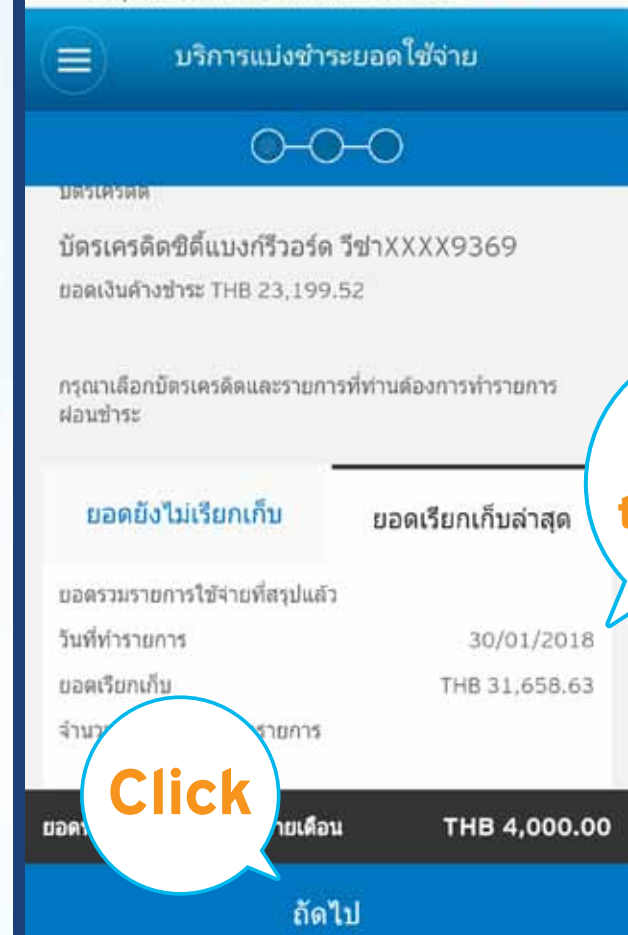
บริการแบ่งชำระยอดใช้จ่าย

บัตรเครดิต

บัตรเครดิตซิตี้แบงก์รีวอร์ด วีซ่าXXXX9369

ยอดเงินค้างชำระ THB 23,199.52

กรุณาเลือกบัตรเครดิตและรายการที่ท่านต้องการทำรายการผ่อนชำระ

t

ยอดยังไม่เรียกเก็บ

ยอดเรียกเก็บล่าสุด

ยอดรวมรายการใช้จ่ายที่สรุปแล้ว

วันที่ทำรายการ 30/01/2018

ยอดเรียกเก็บ THB 31,658.63

จำนว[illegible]รายการ

Click

ยอด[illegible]ายเดือน THB 4,000.00

ถัดไป